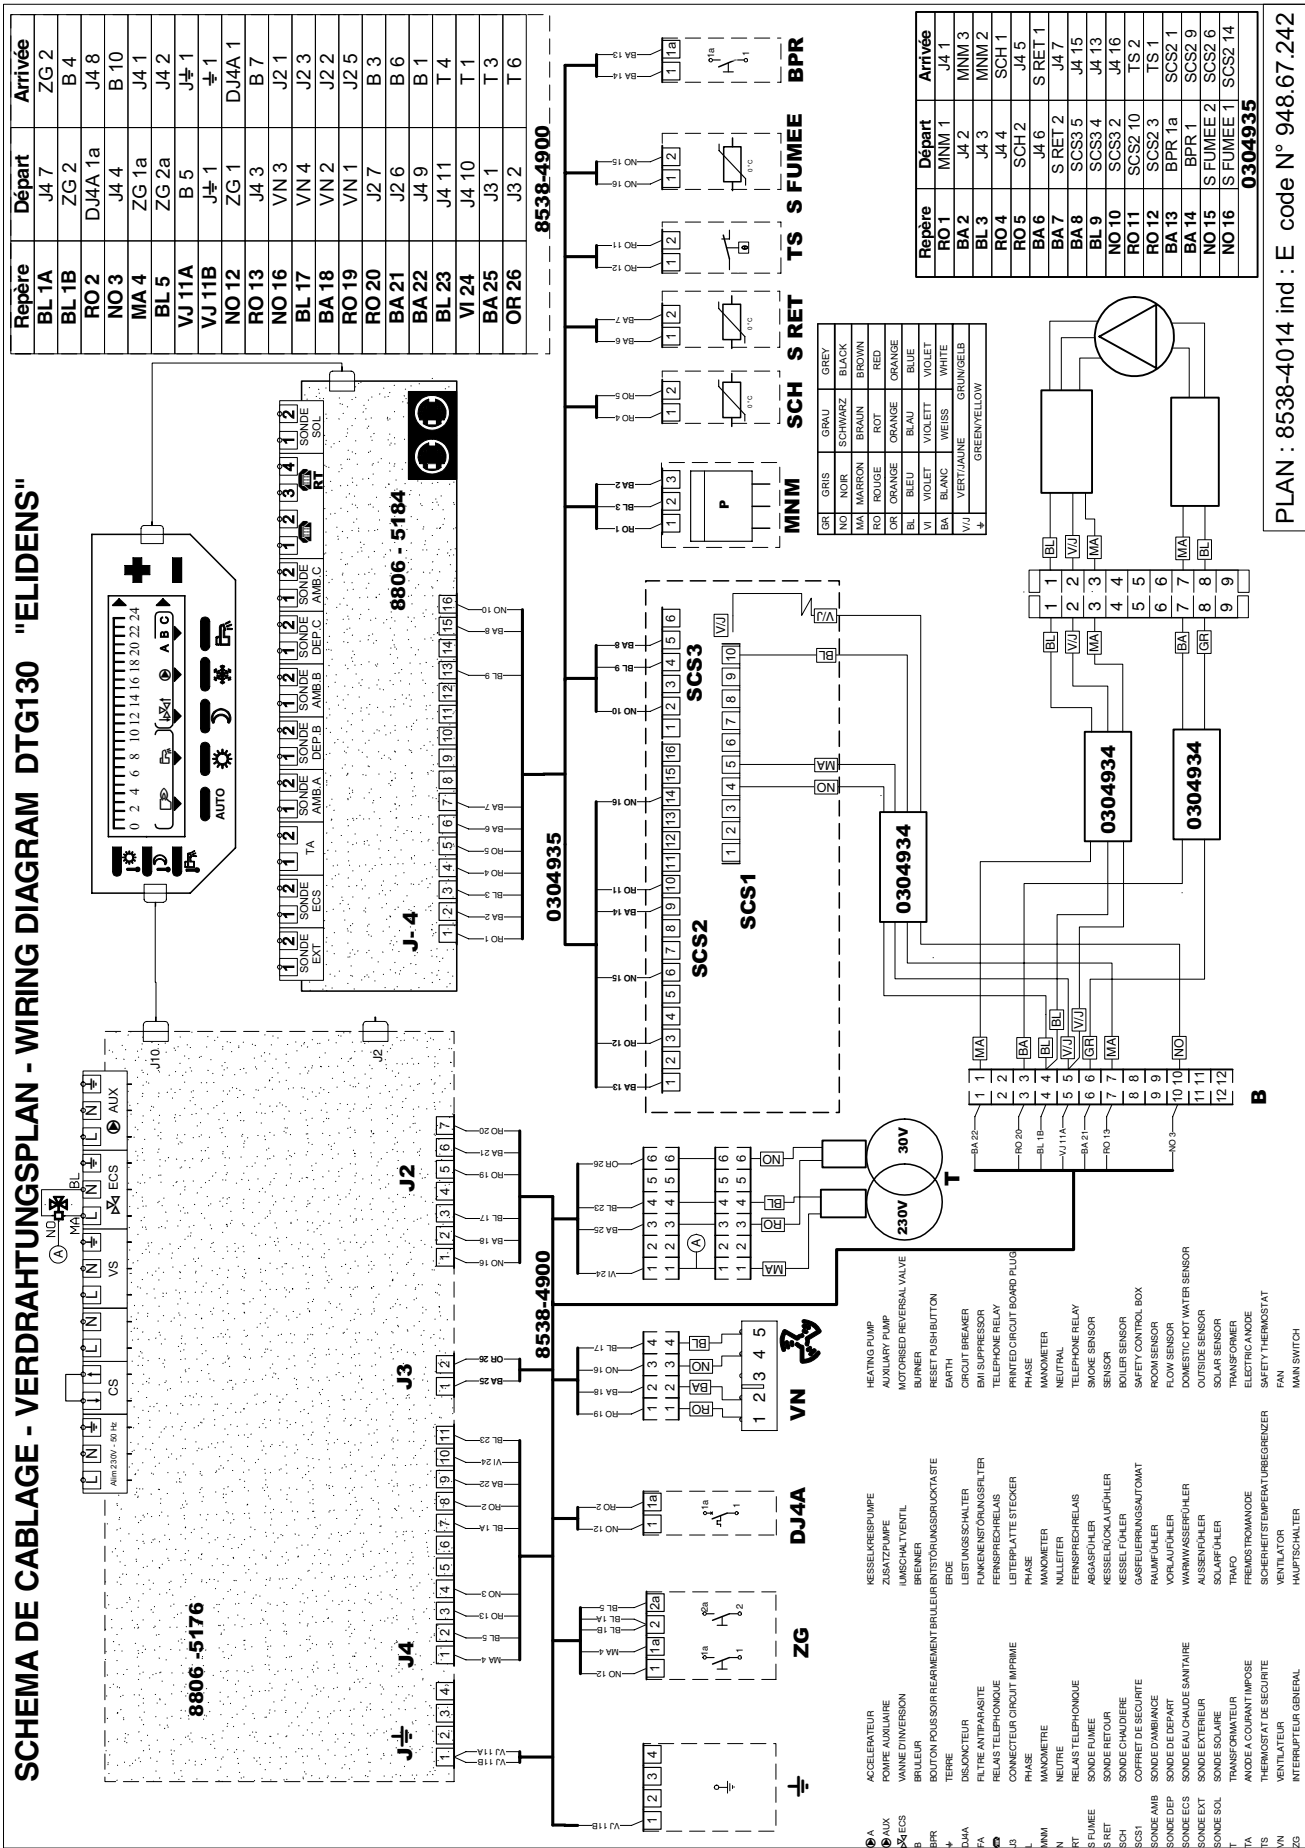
SCHEMA DE CABLAGE - VERDRAHTUNGSPLAN - WIRING DIAGRAM DTG130 "ELIDENS"

| Repère | Départ | Arrivée |
|---|---|---|
| BL 1A | J4 7 | ZG 2 |
| BL 1B | ZG 2 | B 4 |
| RO 2 | DJ4A 1a | J4 8 |
| NO 3 | J4 4 | B 10 |
| MA 4 | ZG 1a | J4 1 |
| BL 5 | ZG 2a | J4 2 |
| VJ 11A | B 5 | J⏚ 1 |
| VJ 11B | J⏚ 1 | ⏚ 1 |
| NO 12 | ZG 1 | DJ4A 1 |
| RO 13 | J4 3 | B 7 |
| NO 16 | VN 3 | J2 1 |
| BL 17 | VN 4 | J2 3 |
| BA 18 | VN 2 | J2 2 |
| RO 19 | VN 1 | J2 5 |
| RO 20 | J2 7 | B 3 |
| BA 21 | J2 6 | B 6 |
| BA 22 | J4 9 | B 1 |
| BL 23 | J4 11 | T 4 |
| VI 24 | J4 10 | T 1 |
| BA 25 | J3 1 | T 3 |
| OR 26 | J3 2 | T 6 |

8538-4900

| Repère | Départ | Arrivée |
|---|---|---|
| RO 1 | MNM 1 | J4 1 |
| BA 2 | J4 2 | MNM 3 |
| BL 3 | J4 3 | MNM 2 |
| RO 4 | J4 4 | SCH 1 |
| RO 5 | SCH 2 | J4 5 |
| BA 6 | J4 6 | S RET 1 |
| BA 7 | S RET 2 | J4 7 |
| BA 8 | SCS3 5 | J4 15 |
| BL 9 | SCS3 4 | J4 13 |
| NO 10 | SCS3 2 | J4 16 |
| RO 11 | SCS2 10 | TS 2 |
| RO 12 | SCS2 3 | TS 1 |
| BA 13 | BPR 1a | SCS2 1 |
| BA 14 | BPR 1 | SCS2 9 |
| NO 15 | S FUMEE 2 | SCS2 6 |
| NO 16 | S FUMEE 1 | SCS2 14 |

0304935

PLAN : 8538-4014 ind : E code N° 948.67.242

AUTO
0 2 4 6 8 10 12 14 16 18 20 22 24
A B C

SONDE EXT 1 2 | SONDE ECS 1 2 | TA 1 2 | SONDE AMB.A 1 2 | SONDE DEP.B 1 2 | SONDE AMB.B 1 2 | SONDE DEP.C 1 2 | SONDE AMB.C 1 2 | RT 1 2 3 4 | SONDE SOL 1 2

8806 - 5184
J- 4
0304935
SCS2
SCS1
SCS3
MNM SCH S RET TS S FUMEE BPR
P
0°C

| GR | GRIS | GRAU | GREY |
|---|---|---|---|
| NO | NOIR | SCHWARZ | BLACK |
| MA | MARRON | BRAUN | BROWN |
| RO | ROUGE | ROT | RED |
| OR | ORANGE | ORANGE | ORANGE |
| BL | BLEU | BLAU | BLUE |
| VI | VIOLET | VIOLETT | VIOLET |
| BA | BLANC | WEISS | WHITE |
| V/J | VERT/JAUNE | | GRUN/GELB |
| ⏚ | | GREEN/YELLOW | |

L N ⏚ Alim 230V - 50 Hz CS L N L N VS L N ⏚ A NO MA BL L N ECS L N ⏚ AUX
J10 J2
8806 -5176
J⏚ J4 J3 J2
8538-4900
ZG DJ4A VN T
230V 30V
0304934 0304934 0304934
B
MA BA BL V/J GR NO BL V/J MA BA GR ON RO BL ON MA RO BA ON BL
1 2 3 4 5 6 7 8 9 10 11 12

A ACCELERATEUR KESSELKREISPUMPE HEATING PUMP
AUX POMPE AUXILIAIRE ZUSATZPUMPE AUXILIARY PUMP
ECS VANNE D'INVERSION UMSCHALTVENTIL MOTORISED REVERSAL VALVE
B BRULEUR BRENNER BURNER
BPR BOUTON POUSSOIR REARMEMENT BRULEUR ENTSTÖRUNGSDRUCKTASTE RESET PUSH BUTTON
⏚ TERRE ERDE EARTH
DJ4A DISJONCTEUR LEISTUNGSSCHALTER CIRCUIT BREAKER
FA FILTRE ANTIPARASITE FUNKENENTSTÖRUNGSFILTER EMI SUPPRESSOR
RELAIS TELEPHONIQUE FERNSPRECHRELAIS TELEPHONE RELAY
J3 CONNECTEUR CIRCUIT IMPRIME LEITERPLATTE STECKER PRINTED CIRCUIT BOARD PLUG
L PHASE PHASE PHASE
MNM MANOMETRE MANOMETER MANOMETER
N NEUTRE NULLEITER NEUTRAL
RT RELAIS TELEPHONIQUE FERNSPRECHRELAIS TELEPHONE RELAY
S FUMEE SONDE FUMEE ABGASFÜHLER SMOKE SENSOR
S RET SONDE RETOUR KESSELRÜCKLAUFÜHLER SENSOR
SCH SONDE CHAUDIERE KESSEL FÜHLER BOILER SENSOR
SCS1 COFFRET DE SECURITE GASFEUERUNGSAUTOMAT SAFETY CONTROL BOX
SONDE AMB SONDE D'AMBIANCE RAUMFÜHLER ROOM SENSOR
SONDE DEP SONDE DE DEPART VORLAUFFÜHLER FLOW SENSOR
SONDE ECS SONDE EAU CHAUDE SANITAIRE WARMWASSERFÜHLER DOMESTIC HOT WATER SENSOR
SONDE EXT SONDE EXTERIEUR AUSSENFÜHLER OUTSIDE SENSOR
SONDE SOL SONDE SOLAIRE SOLARFÜHLER SOLAR SENSOR
T TRANSFORMATEUR TRAFO TRANSFORMER
TA ANODE A COURANT IMPOSE FREMDSTROMANODE ELECTRIC ANODE
TS THERMOSTAT DE SECURITE SICHERHEITSTEMPERATURBEGRENZER SAFETY THERMOSTAT
VN VENTILATEUR VENTILATOR FAN
ZG INTERRUPTEUR GENERAL HAUPTSCHALTER MAIN SWITCH